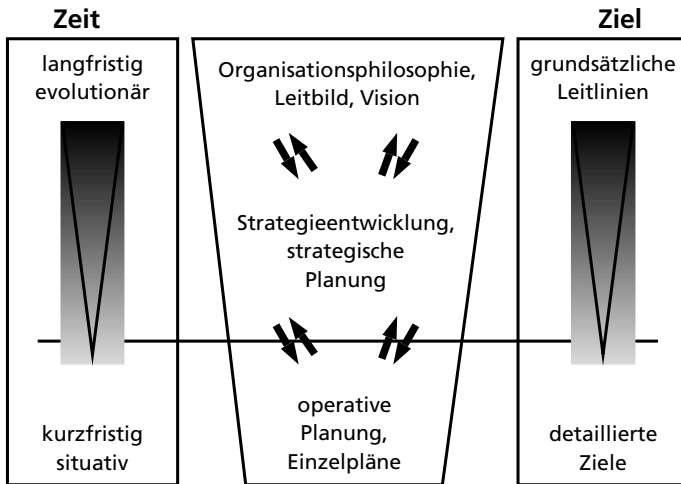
Zeit

langfristig evolutionär

kurzfristig situativ

Organisationsphilosophie, Leitbild, Vision

Strategieentwicklung, strategische Planung

operative Planung, Einzelpläne

Ziel

grundsätzliche Leitlinien

detaillierte Ziele